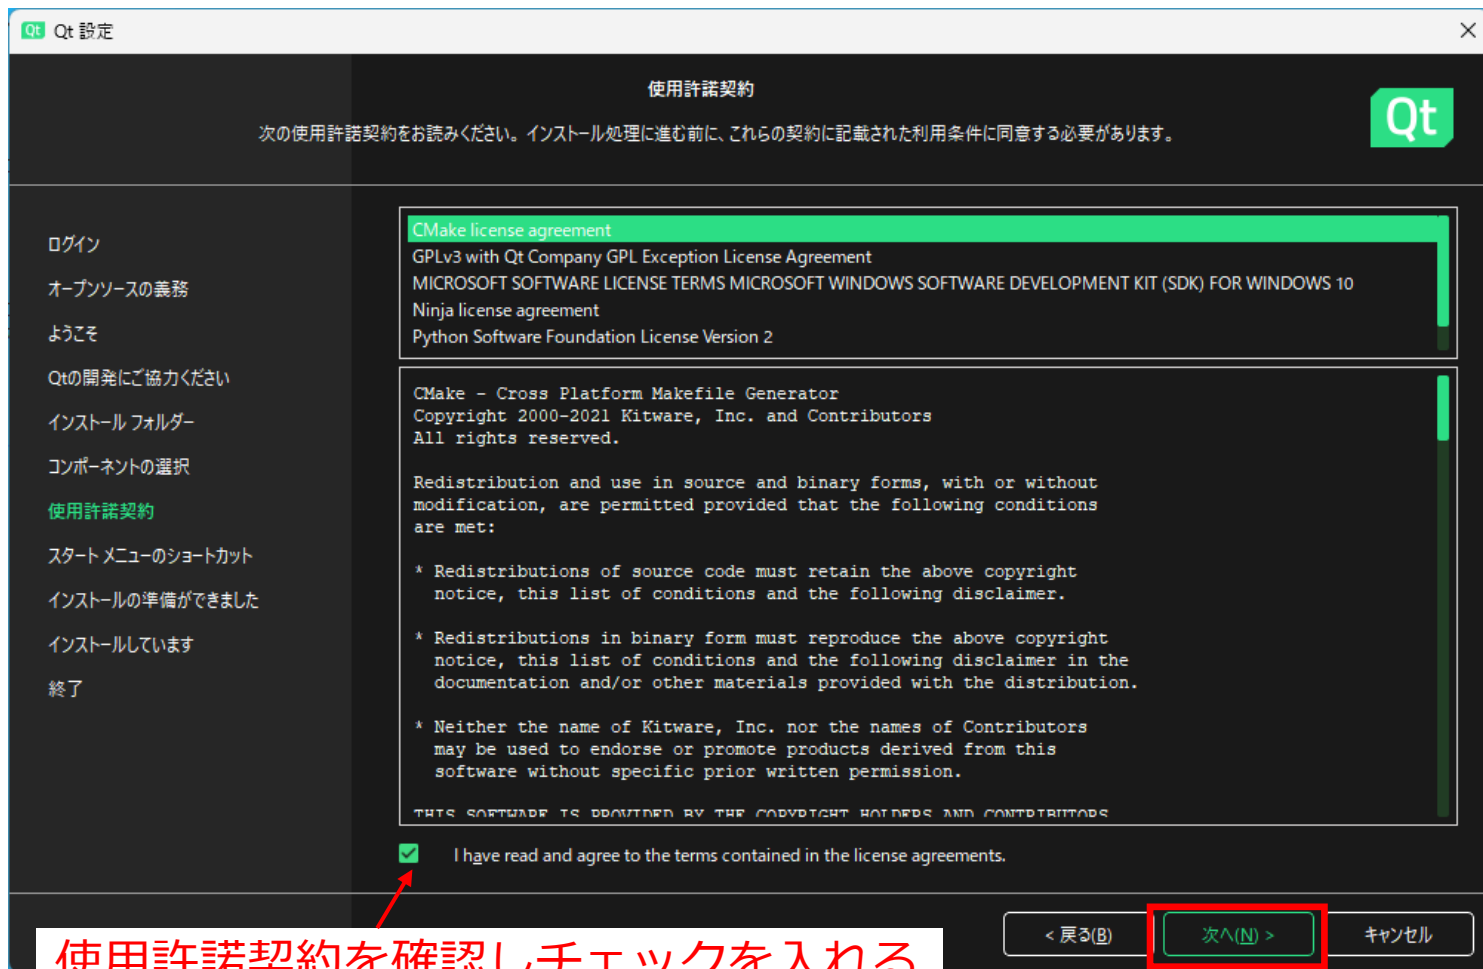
Qt 設定

使用許諾契約

次の使用許諾契約をお読みください。インストール処理に進む前に、これらの契約に記載された利用条件に同意する必要があります。

Qt

ログイン
オープンソースの義務
ようこそ
Qtの開発にご協力ください
インストール フォルダー
コンポーネントの選択
使用許諾契約
スタート メニューのショートカット
インストールの準備ができました
インストールしています
終了

CMake license agreement
GPLv3 with Qt Company GPL Exception License Agreement
MICROSOFT SOFTWARE LICENSE TERMS MICROSOFT WINDOWS SOFTWARE DEVELOPMENT KIT (SDK) FOR WINDOWS 10
Ninja license agreement
Python Software Foundation License Version 2

CMake - Cross Platform Makefile Generator
Copyright 2000-2021 Kitware, Inc. and Contributors
All rights reserved.

Redistribution and use in source and binary forms, with or without modification, are permitted provided that the following conditions are met:

* Redistributions of source code must retain the above copyright notice, this list of conditions and the following disclaimer.

* Redistributions in binary form must reproduce the above copyright notice, this list of conditions and the following disclaimer in the documentation and/or other materials provided with the distribution.

* Neither the name of Kitware, Inc. nor the names of Contributors may be used to endorse or promote products derived from this software without specific prior written permission.

THIS SOFTWARE IS PROVIDED BY THE COPYRIGHT HOLDERS AND CONTRIBUTORS

I have read and agree to the terms contained in the license agreements.

< 戻る(B)
次へ(N) >
キャンセル

使用許諾契約を確認しチェックを入れる